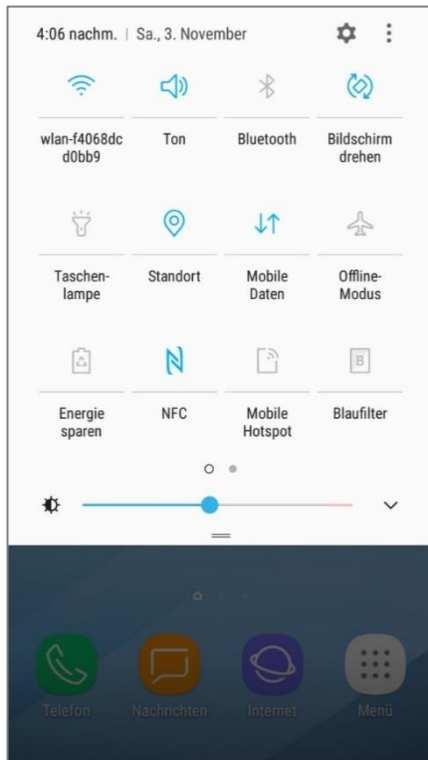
4:06 nachm. | Sa., 3. November

wlan-f4068dcd0bb9
Ton
Bluetooth
Bildschirm drehen

Taschenlampe
Standort
Mobile Daten
Offline-Modus

Energie sparen
NFC
Mobile Hotspot
Blaufilter

Telefon
Nachrichten
Internet
Menü